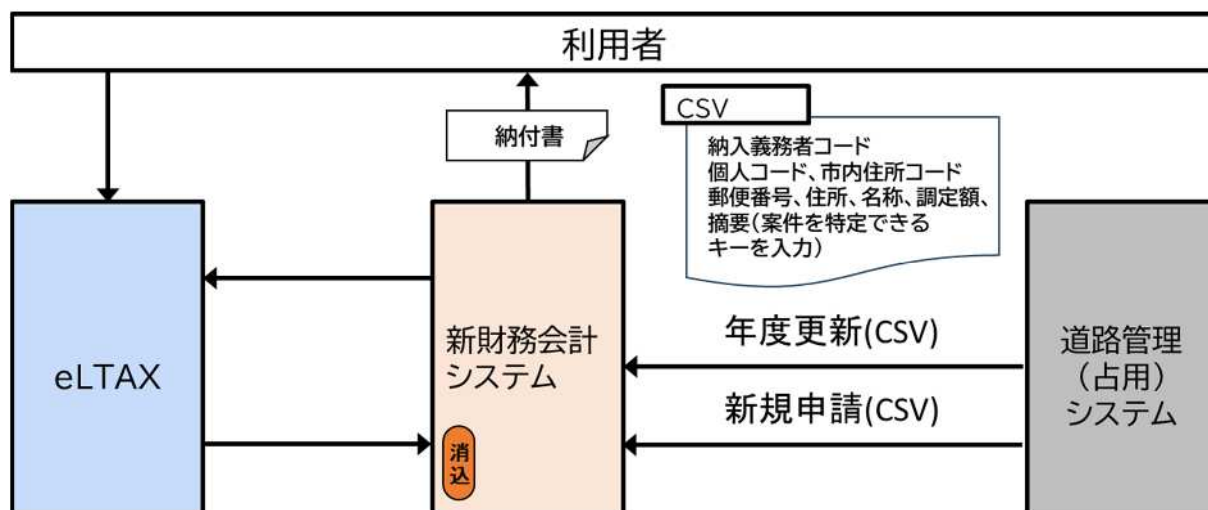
利用者

納付書

CSV
納入義務者コード
個人コード、市内住所コード
郵便番号、住所、名称、調定額、
摘要(案件を特定できる
キーを入力)

eLTAX

新財務会計
システム

消込

年度更新(CSV)

新規申請(CSV)

道路管理
(占用)
システム